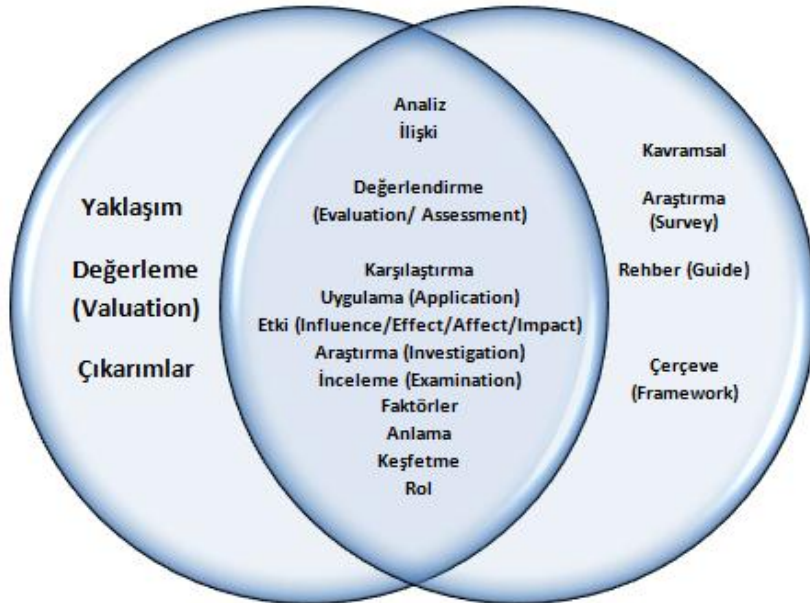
Yaklaşım

Değerleme (Valuation)

Çıkarımlar

Analiz
İlişki

Değerlendirme (Evaluation/ Assessment)

Karşılaştırma
Uygulama (Application)
Etki (Influence/Effect/Affect/Impact)
Araştırma (Investigation)
İnceleme (Examination)
Faktörler
Anlama
Keşfetme
Rol

Kavramsal

Araştırma (Survey)

Rehber (Guide)

Çerçeve (Framework)